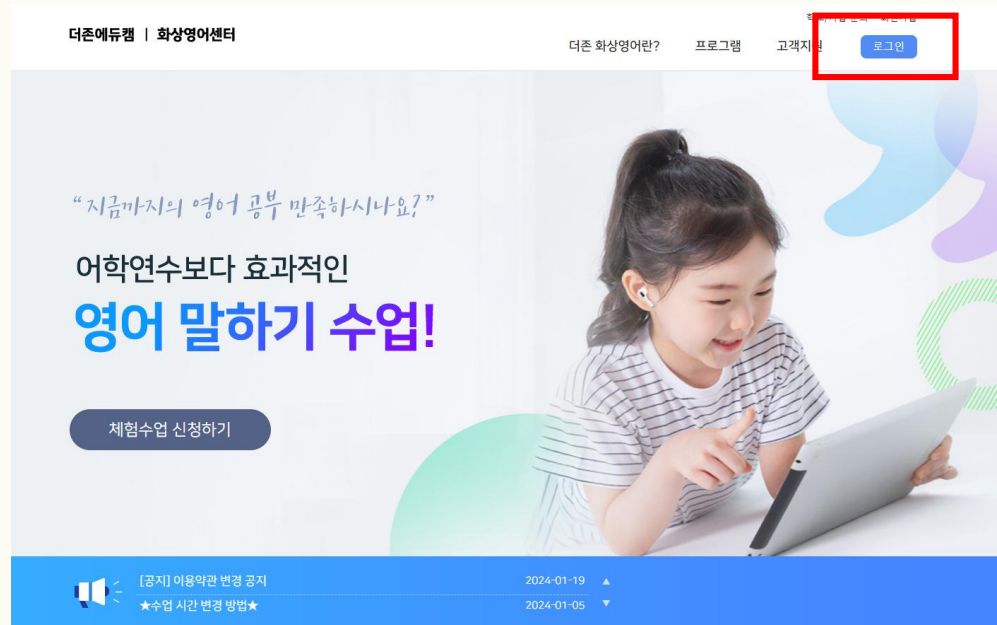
더존에듀캠 | 화상영어센터

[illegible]

더존 화상영어란? 프로그램 고객지원 로그인

“지금까지의 영어 공부 만족하시나요?”

어학연수보다 효과적인

영어 말하기 수업!

체험수업 신청하기

[공지] 이용약관 변경 공지 2024-01-19 ▲

★수업 시간 변경 방법★ 2024-01-05 ▼